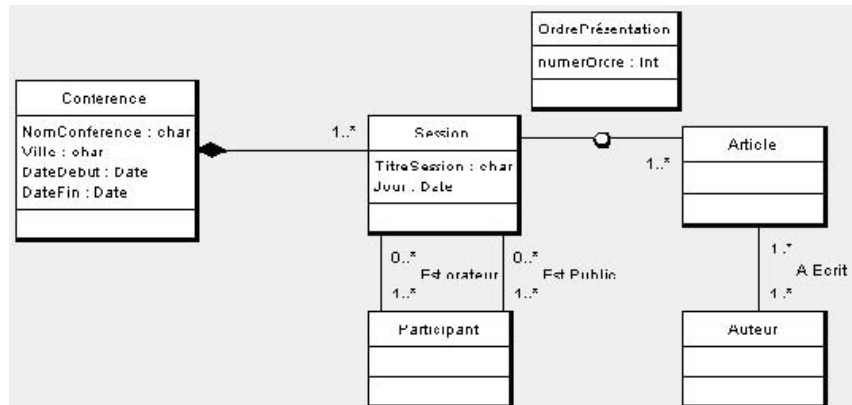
OrdrePrésentation
numerOrdre : Int

Conference
NomConference : char
Ville : char
DateDebut : Date
DateFin : Date

1..*

Session
TitreSession : char
Jour : Date

Article
1..*

0..*
Est orateur
1..*

0..*
Est Public
1..*

1..*
A Ecrit
1..*

Participant

Auteur